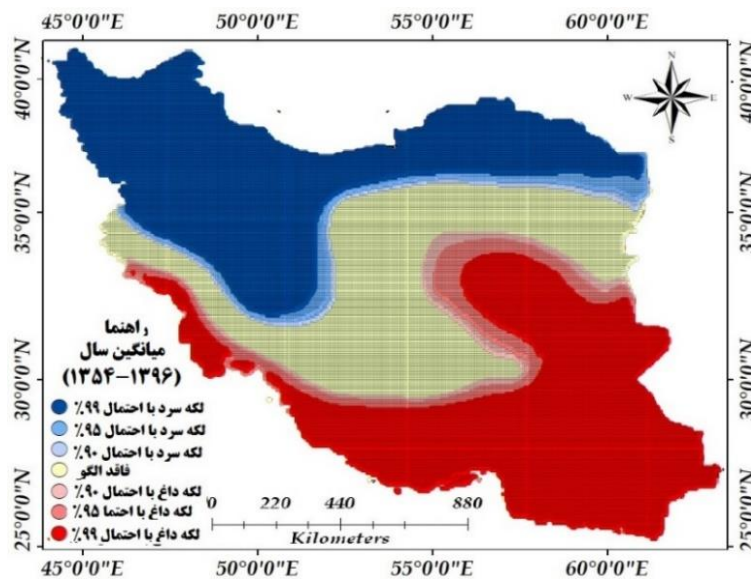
45°0'0"E 50°0'0"E 55°0'0"E 60°0'0"E

40°0'0"N
35°0'0"N
30°0'0"N
25°0'0"N

N
W E
S

راهنما
میانگین سال
(۱۳۵۴-۱۳۹۶)

لکه سرد با احتمال ۹۹٪
لکه سرد با احتمال ۹۵٪
لکه سرد با احتمال ۹۰٪
فاقد الگو
لکه داغ با احتمال ۹۰٪
لکه داغ با احتما ۹۵٪
لکه داغ با احتمال ۹۹٪

0 220 440 880
Kilometers

45°0'0"E 50°0'0"E 55°0'0"E 60°0'0"E

40°0'0"N
35°0'0"N
30°0'0"N
25°0'0"N